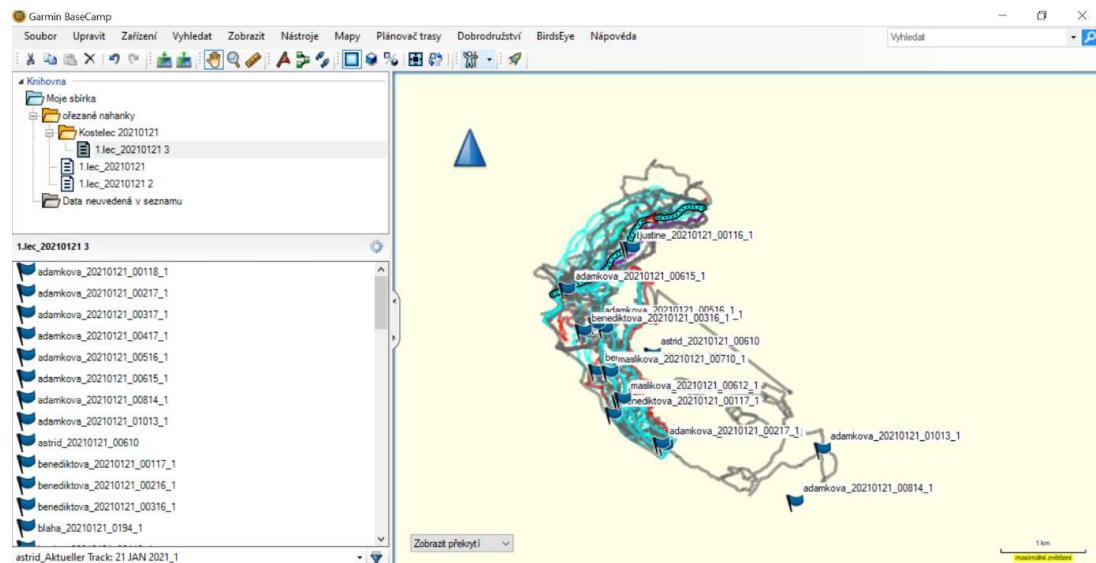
Garmin BaseCamp

Soubor Upravit Zařízení Vyhledat Zobrazit Nástroje Mapy Plánovač trasy Dobrodružství BirdsEye Nápověda

Vyhledat

Knihovna
Moje sbírka
ořezané nahanky
Kostelec 20210121
1.lec_20210121 3
1.lec_20210121
1.lec_20210121 2
Data neuvedená v seznamu

1.lec_20210121 3

adamkova_20210121_00118_1
adamkova_20210121_00217_1
adamkova_20210121_00317_1
adamkova_20210121_00417_1
adamkova_20210121_00516_1
adamkova_20210121_00615_1
adamkova_20210121_00814_1
adamkova_20210121_01013_1
astrid_20210121_00610
benediktova_20210121_00117_1
benediktova_20210121_00216_1
benediktova_20210121_00316_1
blaha_20210121_0194_1

astrid_Aktueller Track: 21 JAN 2021_1

justine_20210121_00116_1
adamkova_20210121_00615_1
adamkova_20210121_00516_1
benediktova_20210121_00316_1
astrid_20210121_00610
maslikova_20210121_00710_1
maslikova_20210121_00612_1
benediktova_20210121_00117_1
adamkova_20210121_00217_1
adamkova_20210121_01013_1
adamkova_20210121_00814_1

Zobrazit překrytí

1 km
maximální zvětšení